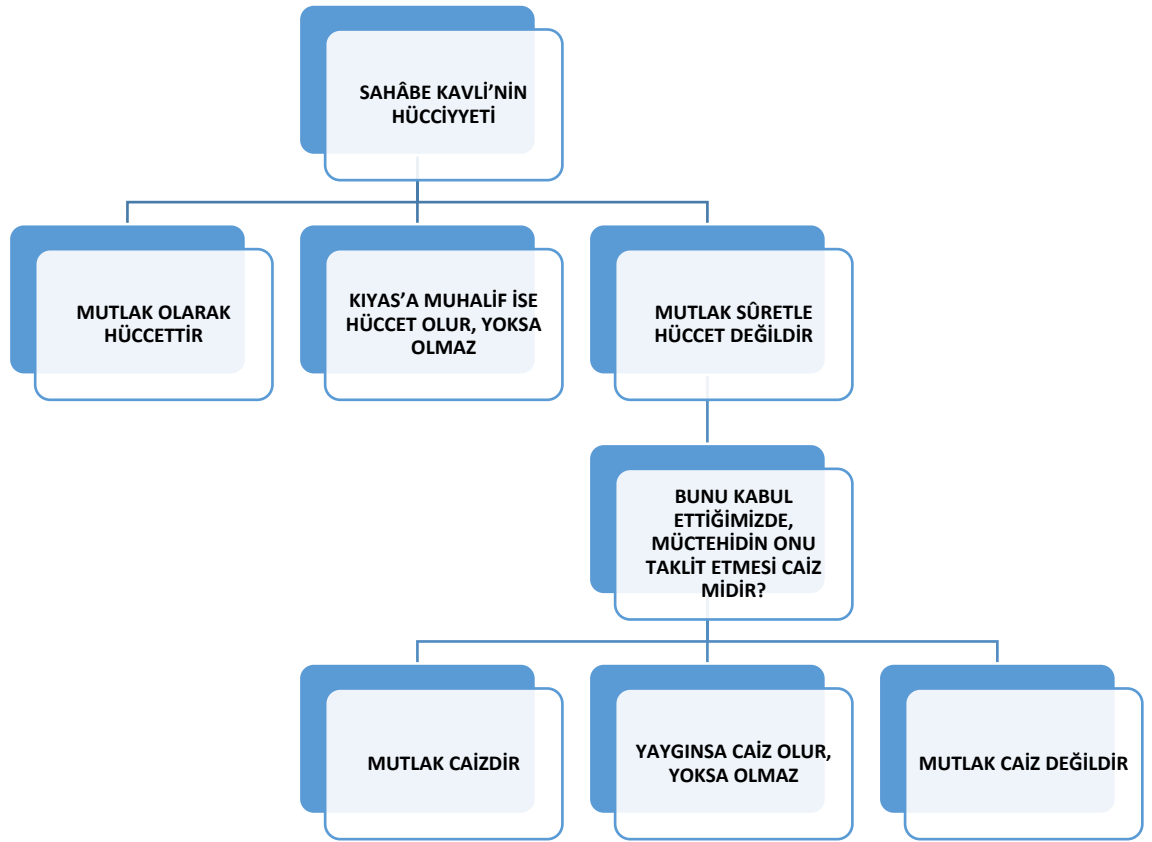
SAHÂBE KAVLİ'NİN HÜCCİYYETİ

MUTLAK OLARAK HÜCCETTİR

KIYAS'A MUHALİF İSE HÜCCET OLUR, YOKSA OLMAZ

MUTLAK SÛRETLE HÜCCET DEĞİLDİR

BUNU KABUL ETTİĞİMİZDE, MÜCTEHİDİN ONU TAKLİT ETMESİ CAİZ MİDİR?

MUTLAK CAİZDİR

YAYGINSA CAİZ OLUR, YOKSA OLMAZ

MUTLAK CAİZ DEĞİLDİR